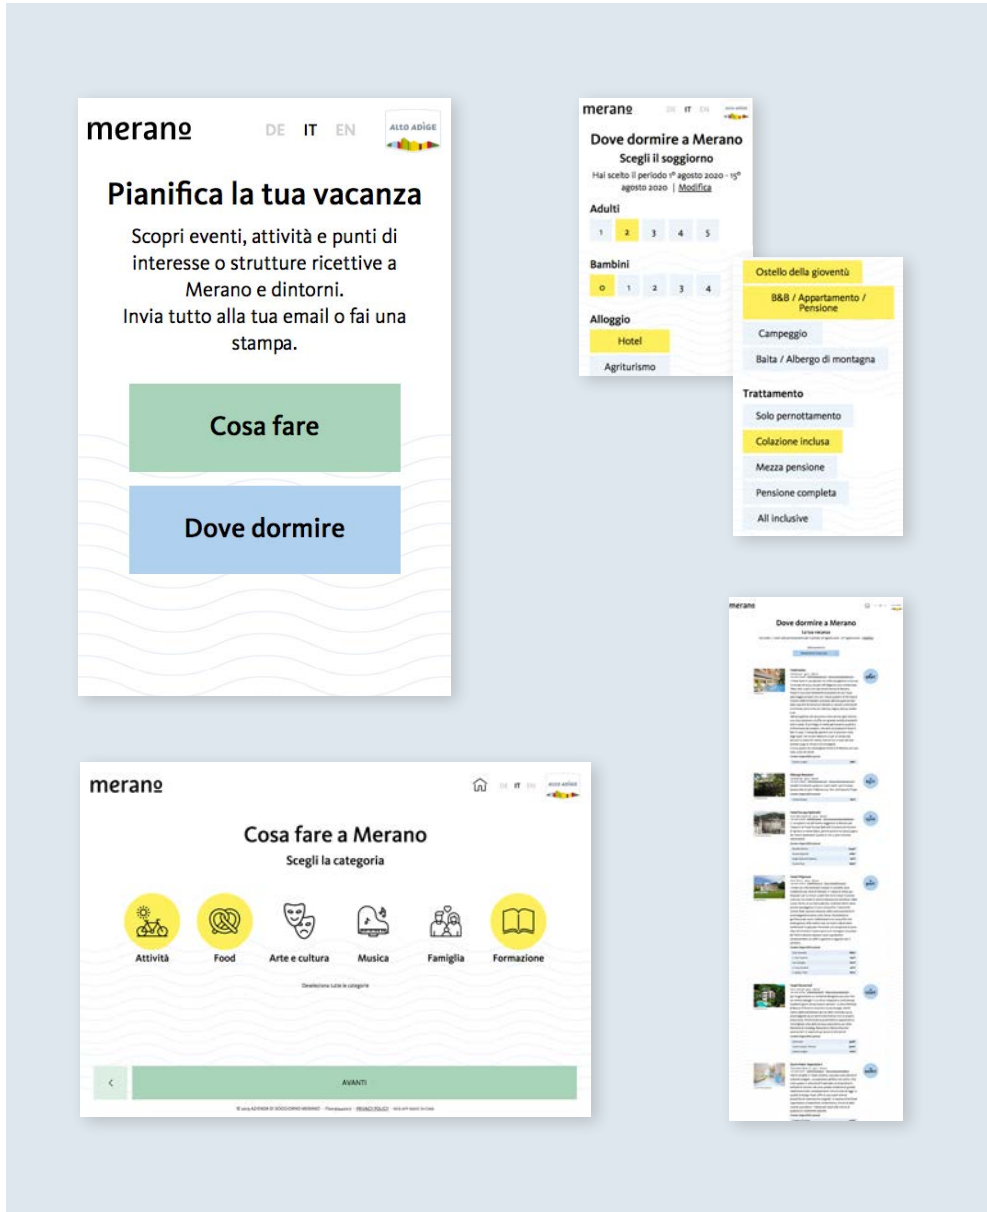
merano DE IT EN ALTO ADIGE

Pianifica la tua vacanza

Scopri eventi, attività e punti di interesse o strutture ricettive a Merano e dintorni.
Invia tutto alla tua email o fai una stampa.

Cosa fare

Dove dormire

merano DE IT EN ALTO ADIGE

Dove dormire a Merano
Scegli il soggiorno
Hai scelto il periodo 1° agosto 2020 - 15° agosto 2020 | Modifica

Adulti
1 2 3 4 5

Bambini
0 1 2 3 4

Alloggio
Hotel
Agriturismo

Ostello della gioventù
B&B / Appartamento / Pensione
Campeggio
Baita / Albergo di montagna

Trattamento
Solo pernottamento
Colazione inclusa
Mezza pensione
Pensione completa
All inclusive

merano

Dove dormire a Merano
La tua vacanza
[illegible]

merano DE IT EN ALTO ADIGE

Cosa fare a Merano
Scegli la categoria

Attività Food Arte e cultura Musica Famiglia Formazione

Deseleziona tutte le categorie

<
AVANTI

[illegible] PRIVACY POLICY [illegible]